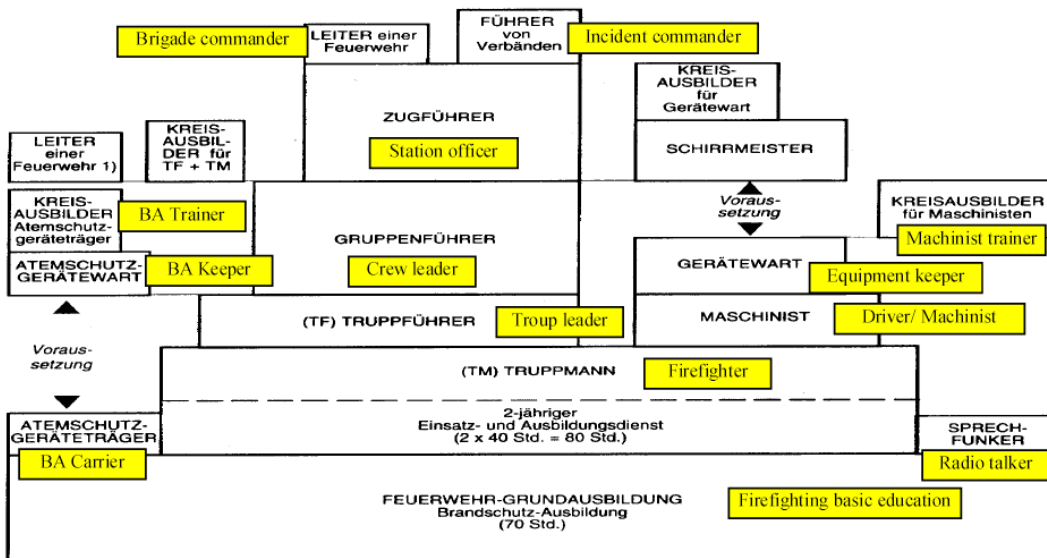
Brigade commander
LEITER einer Feuerwehr
FÜHRER von Verbänden
Incident commander
KREIS-AUSBILDER für Gerätewart
ZUGFÜHRER
Station officer
LEITER einer Feuerwehr 1)
KREIS-AUSBILDER für TF + TM
SCHIRRMEISTER
Voraus-setzung
KREISAUSBILDER für Maschinisten
Machinist trainer
KREIS-AUSBILDER Atemschutz-geräteträger
BA Trainer
GRUPPENFÜHRER
Crew leader
ATEMSCHUTZ-GERÄTEWART
BA Keeper
GERÄTEWART
Equipment keeper
MASCHINIST
Driver/ Machinist
(TF) TRUPPFÜHRER
Troup leader
Voraus-setzung
(TM) TRUPPMANN
Firefighter
2-jähriger Einsatz- und Ausbildungsdienst (2 x 40 Std. = 80 Std.)
ATEMSCHUTZ-GERÄTETRÄGER
BA Carrier
SPRECH-FUNKER
Radio talker
FEUERWEHR-GRUNDAUSBILDUNG Brandschutz-Ausbildung (70 Std.)
Firefighting basic education